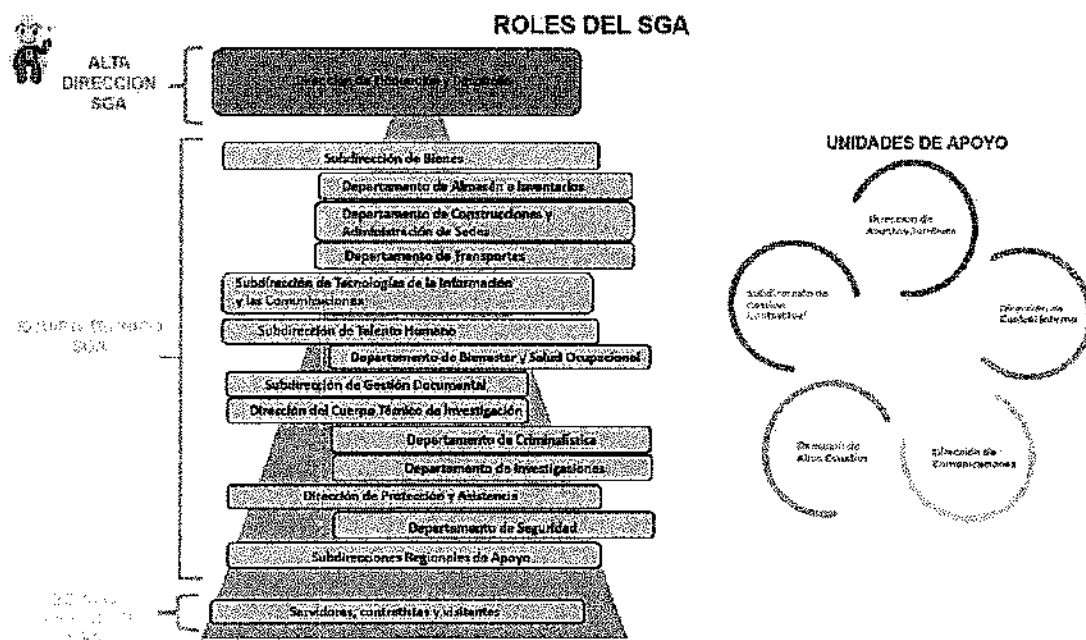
ROLES DEL SGA

ALTA DIRECCION SGA

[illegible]

Subdirección de Bienes

Departamento de Almacén e Inventarios

Departamento de Construcciones y Administración de Sedes

Departamento de Transportes

Subdirección de Tecnologías de la Información y las Comunicaciones

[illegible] SGA

Subdirección de Talento Humano

Departamento de Bienestar y Salud Ocupacional

Subdirección de Gestión Documental

Dirección del Cuerpo Técnico de Investigación

Departamento de Criminalística

Departamento de Investigaciones

Dirección de Protección y Asistencia

Departamento de Seguridad

Subdirecciones Regionales de Apoyo

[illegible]

Servidores, contratistas y visitantes

UNIDADES DE APOYO

Dirección de Asuntos Jurídicos

Dirección de Control Interno

Dirección de Comunicaciones

Dirección de Altos Estudios

Subdirección de Gestión Contractual